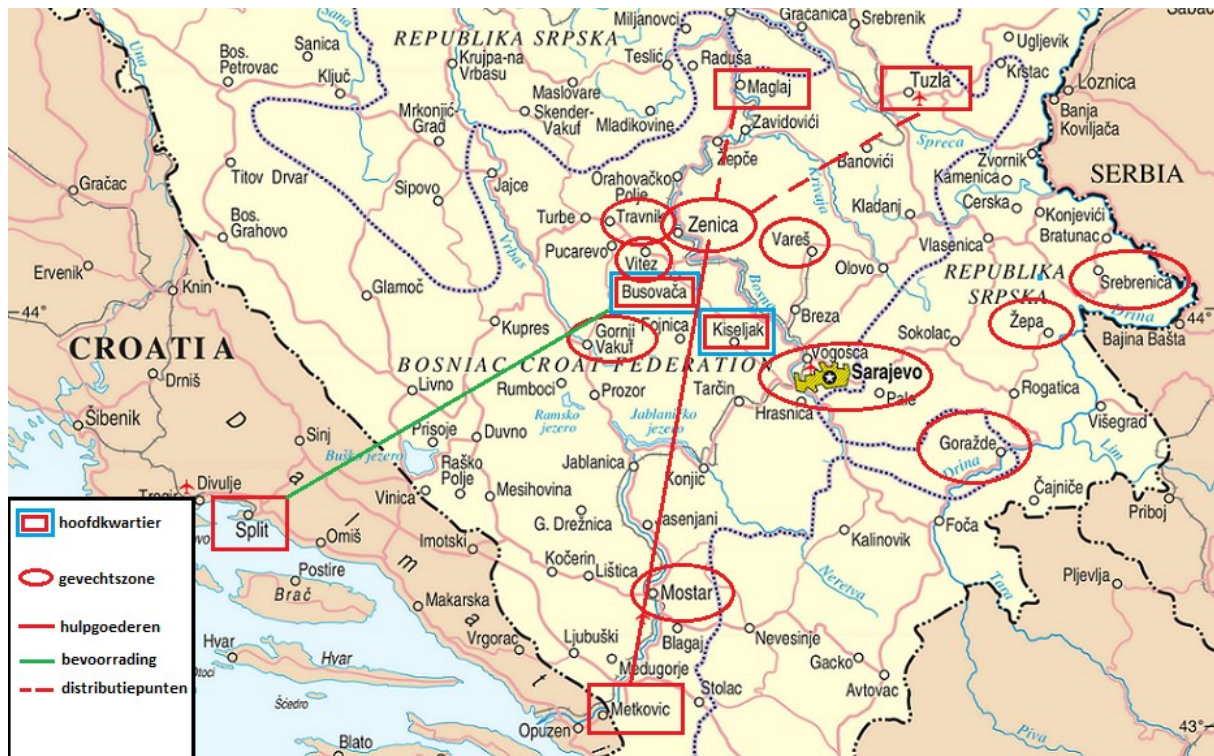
REPUBLIKA SRPSKA

Sanica
Bos. Petrovac
Ključ
Krupja-na Vrbasu
Miljanovci
Teslić
Raduša
Gracanica
Srebrenik
Ugljevik
Kostac
Loznica
Banja Koviljača
Maglaj
Tuzla
Zavidovići
Žepče
Banovići
Spreca
Zvornik
Kamenica
Cerska
Konjevići
Bratunac
SERBIA
Mrkonjić Grad
Maslovare
Skender-Vakuf
Mladikovine
Gračac
Titov Drvar
Sipovo
Jajce
Orahovačko Polje
Bos. Grahovo
Turbe
Travnik
Zenica
Vareš
Kladanj
Vlasenica
Ervenik
Knin
Glamoč
Pucarevo
Vitez
Vrbas
Busovača
Olovo
Breza
REPUBLIKA SRPSKA
Srebrenica
44°
Kupres
Gornji Vakuf
Fojnica
Kiseljak
Žepa
Sokolac
Bajina Bašta
Drina
CROATIA
Drniš
Livno
BOSNIAC CROAT FEDERATION
Rumboci
Prozor
Tarčin
Vogošća
Sarajevo
Pale
Hrasnica
Rogatica
Šibenik
Sinj
Prisoje
Duvno
Ramsko jezero
Jablaničko jezero
Višegrad
Goražde
Lim
Buško jezero
Raško Polje
Jablanica
Konjic
Drina
Divulje
Trogir
Vinica
Mesihovina
Čajniče
Split
Omiš
Imotski
G. Drežnica
Jasenjani
Foča
Priboj
Kočerin
Lištica
Kalinovik
Postire
Mostar
Neretva
Pljevlja
Brač
Makarska
Tara
Hvar
Vrgorac
Ljubuški
Blagaj
Nevesinje
Hvar
Međugorje
Gacko
Avtovac
Stolac
Šćedro
Metkovic
Opuzen
Piva
Blato
43°
D a l m a t i

hoofdkwartier
gevechtszone
hulpgoederen
bevoorrading
distributiepunten